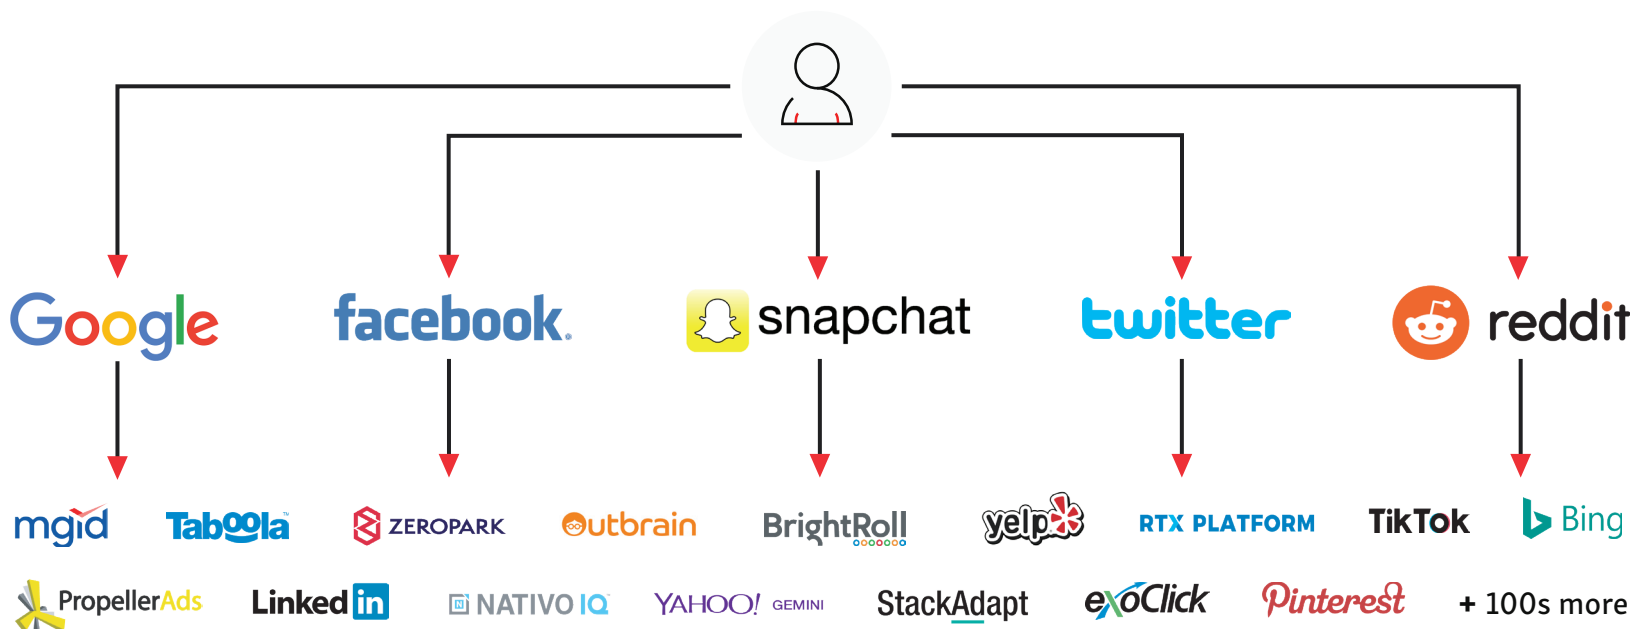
Google

facebook.

snapchat

twitter

reddit

mgid

Taboola

ZEROPARK

Outbrain

BrightRoll

yelp

RTX PLATFORM

TikTok

Bing

PropellerAds

LinkedIn

NATIVO IQ

YAHOO! GEMINI

StackAdapt

exoClick

Pinterest

+ 100s more